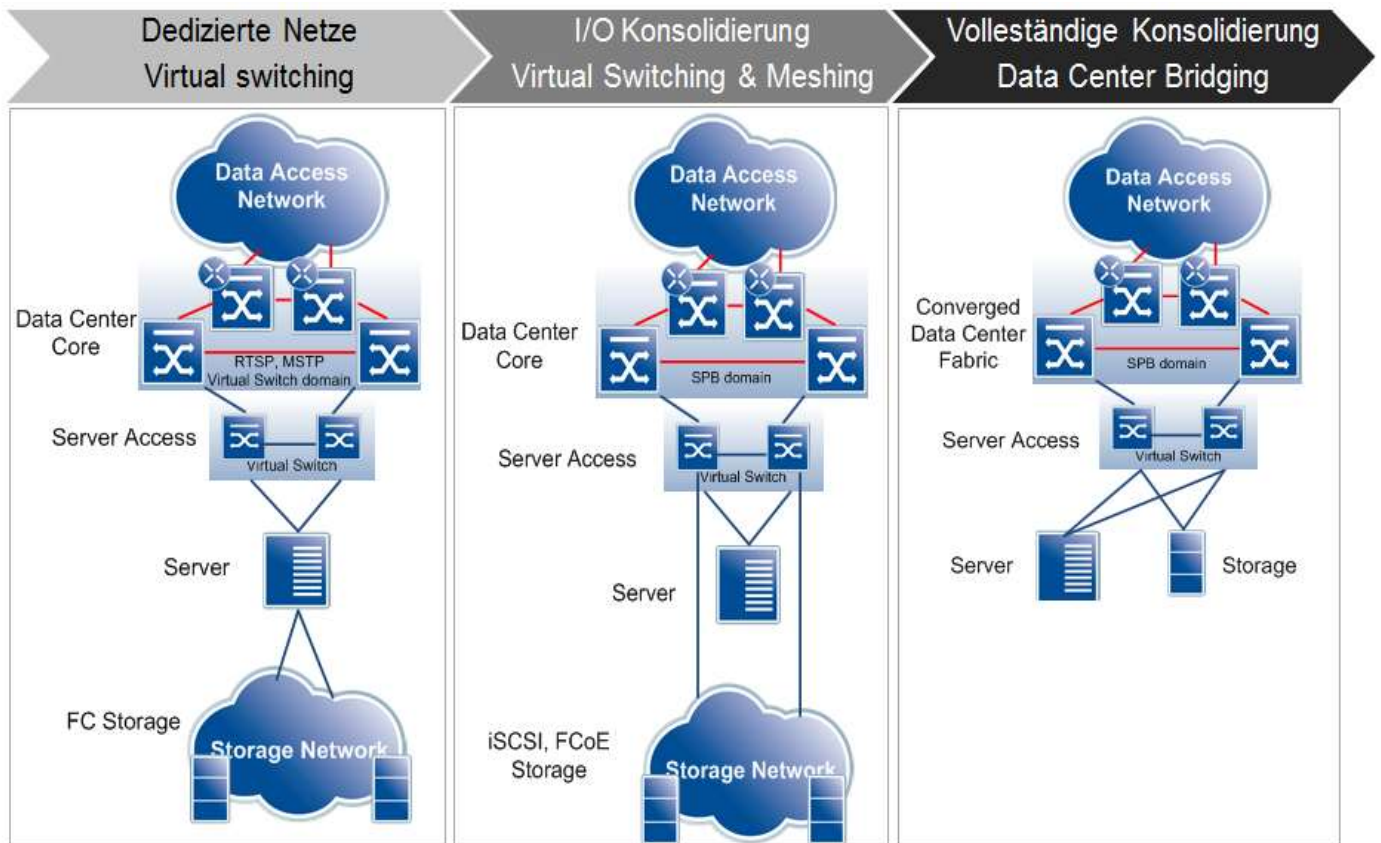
Dedizierte Netze
Virtual switching

I/O Konsolidierung
Virtual Switching & Meshing

Vollständige Konsolidierung
Data Center Bridging

Data Access Network

Data Center Core

RTSP, MSTP
Virtual Switch domain

Server Access

Virtual Switch

Server

FC Storage

Storage Network

Data Access Network

Data Center Core

SPB domain

Server Access

Virtual Switch

Server

iSCSI, FCoE Storage

Storage Network

Data Access Network

Converged Data Center Fabric

SPB domain

Server Access

Virtual Switch

Server

Storage